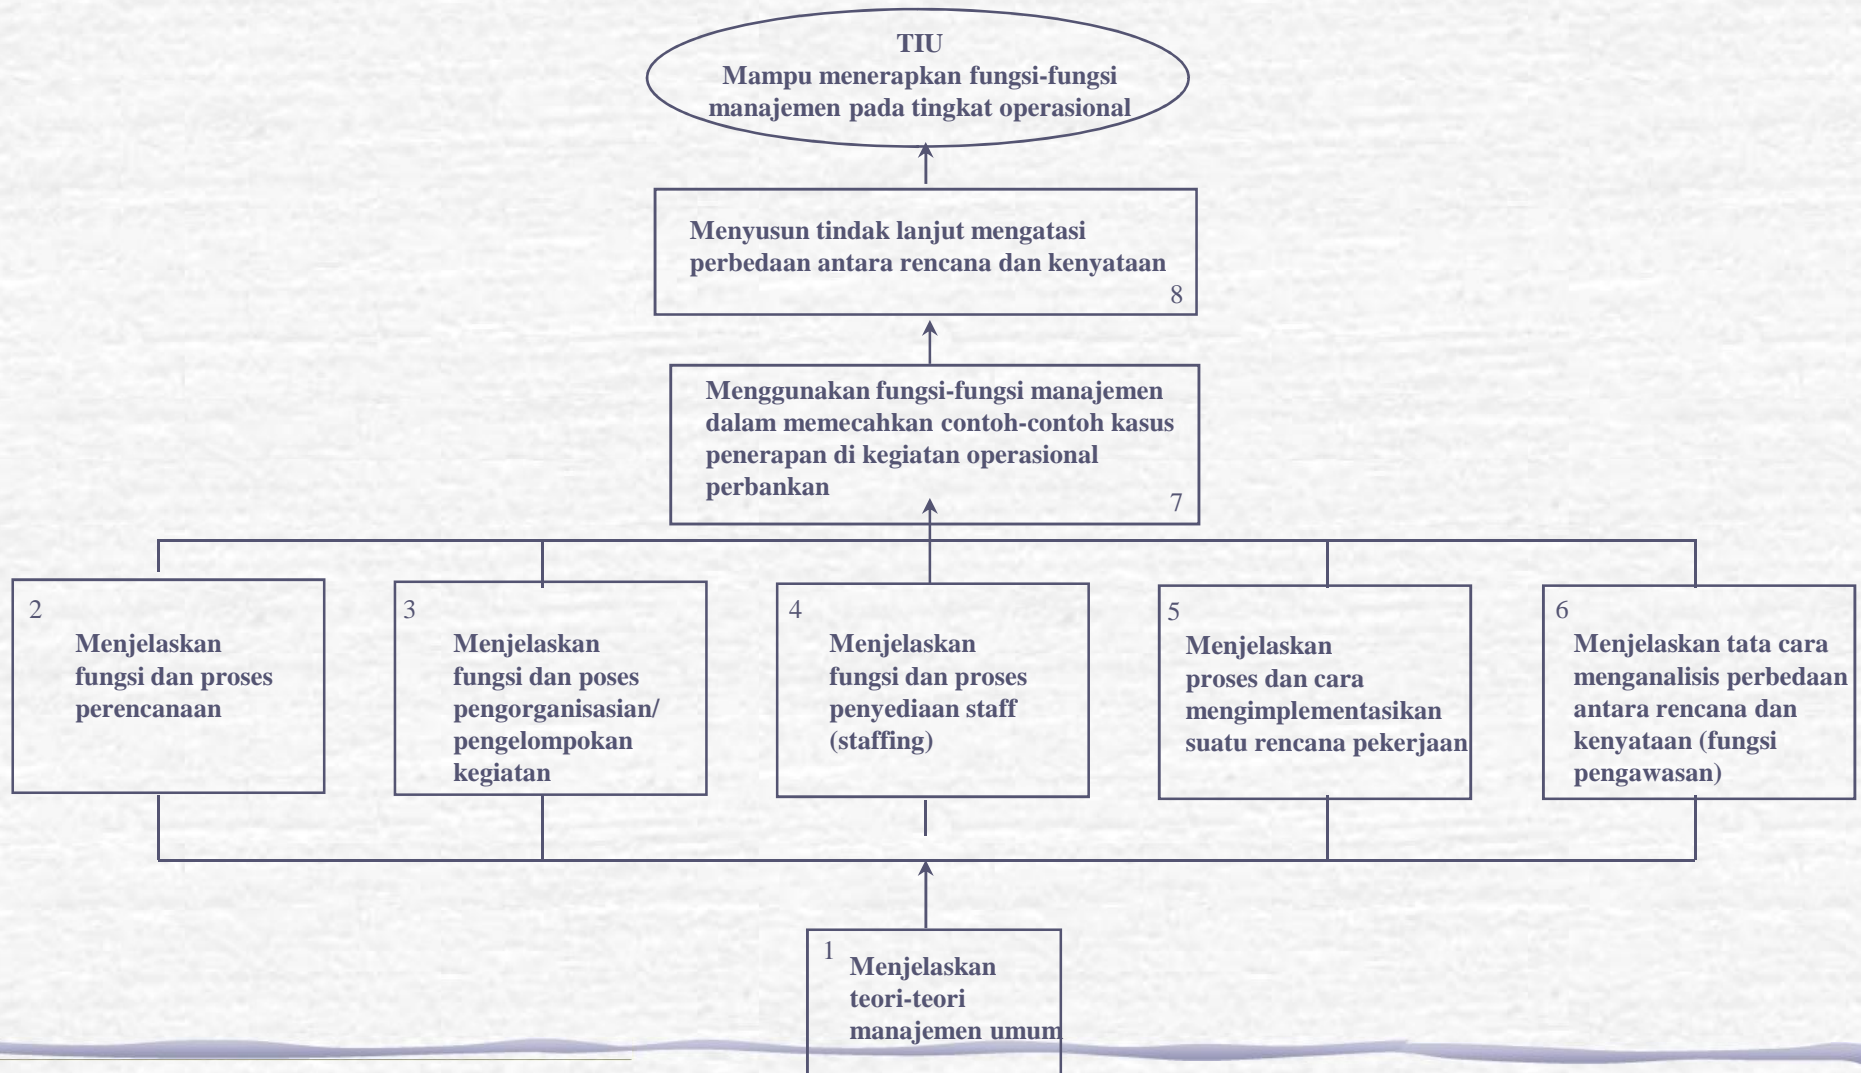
TIU
Mampu menerapkan fungsi-fungsi manajemen pada tingkat operasional

Menyusun tindak lanjut mengatasi perbedaan antara rencana dan kenyataan
8

Menggunakan fungsi-fungsi manajemen dalam memecahkan contoh-contoh kasus penerapan di kegiatan operasional perbankan
7

2
Menjelaskan fungsi dan proses perencanaan

3
Menjelaskan fungsi dan poses pengorganisasian/ pengelompokan kegiatan

4
Menjelaskan fungsi dan proses penyediaan staff (staffing)

5
Menjelaskan proses dan cara mengimplementasikan suatu rencana pekerjaan

6
Menjelaskan tata cara menganalisis perbedaan antara rencana dan kenyataan (fungsi pengawasan)

1
Menjelaskan teori-teori manajemen umum